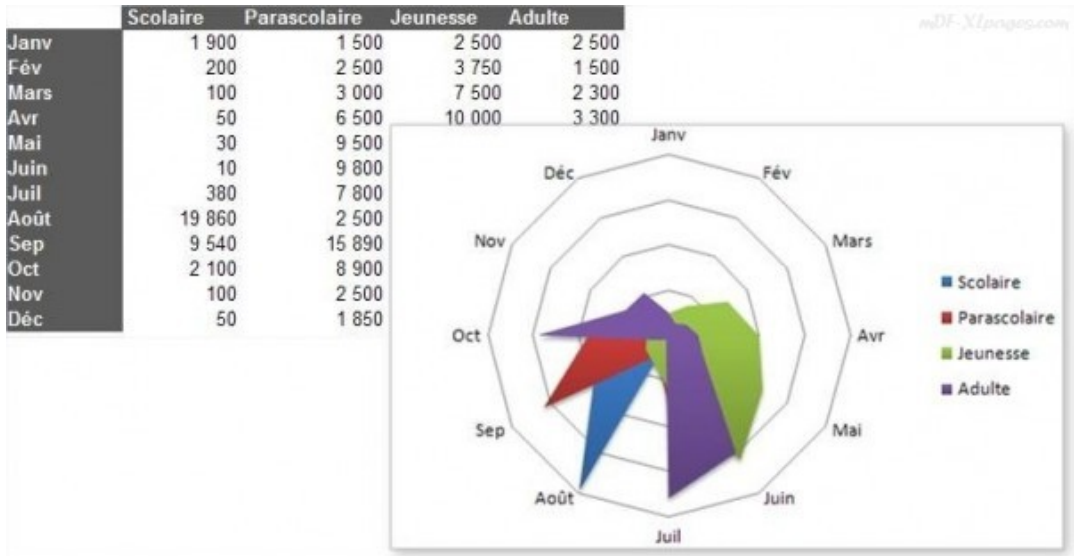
mDF-XLpages.com

| | Scolaire | Parascolaire | Jeunesse | Adulte |
|---|---|---|---|---|
| Janv | 1 900 | 1 500 | 2 500 | 2 500 |
| Fév | 200 | 2 500 | 3 750 | 1 500 |
| Mars | 100 | 3 000 | 7 500 | 2 300 |
| Avr | 50 | 6 500 | 10 000 | 3 300 |
| Mai | 30 | 9 500 | | |
| Juin | 10 | 9 800 | | |
| Juil | 380 | 7 800 | | |
| Août | 19 860 | 2 500 | | |
| Sep | 9 540 | 15 890 | | |
| Oct | 2 100 | 8 900 | | |
| Nov | 100 | 2 500 | | |
| Déc | 50 | 1 850 | | |

Janv
Fév
Mars
Avr
Mai
Juin
Juil
Août
Sep
Oct
Nov
Déc

Scolaire
Parascolaire
Jeunesse
Adulte